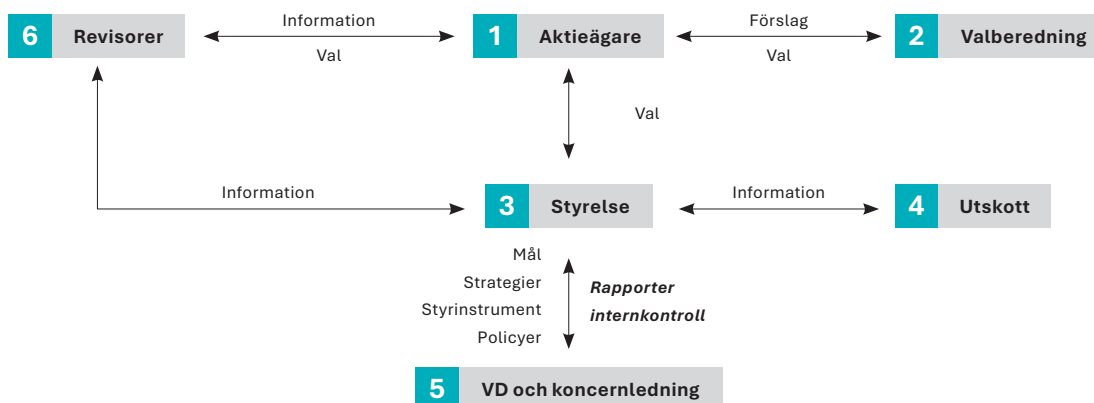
6 Revisorer

Information

Val

1 Aktieägare

Förslag

Val

2 Valberedning

Val

Information

3 Styrelse

Information

4 Utskott

Mål
Strategier
Styrinstrument
Policyer

Rapporter internkontroll

5 VD och koncernledning